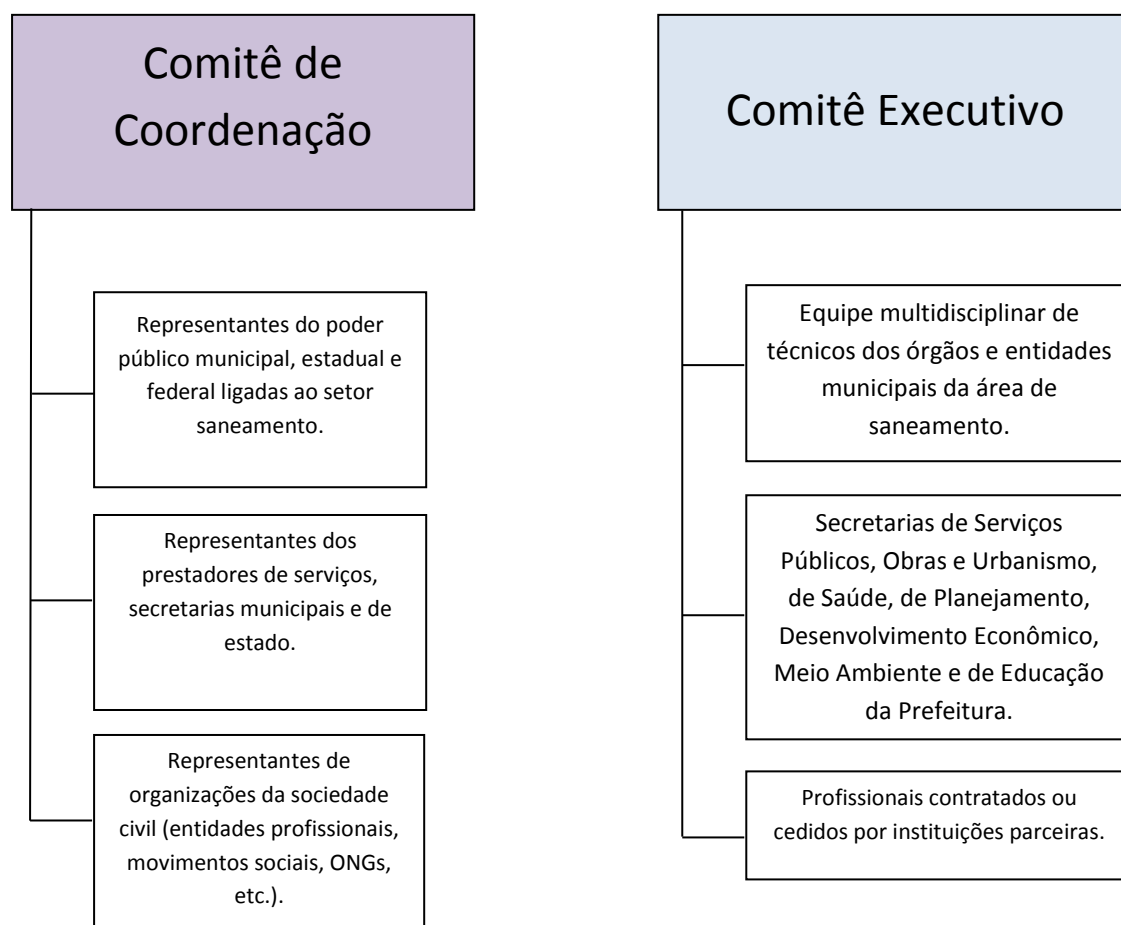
Comitê de Coordenação

Representantes do poder público municipal, estadual e federal ligadas ao setor saneamento.

Representantes dos prestadores de serviços, secretarias municipais e de estado.

Representantes de organizações da sociedade civil (entidades profissionais, movimentos sociais, ONGs, etc.).

Comitê Executivo

Equipe multidisciplinar de técnicos dos órgãos e entidades municipais da área de saneamento.

Secretarias de Serviços Públicos, Obras e Urbanismo, de Saúde, de Planejamento, Desenvolvimento Econômico, Meio Ambiente e de Educação da Prefeitura.

Profissionais contratados ou cedidos por instituições parceiras.